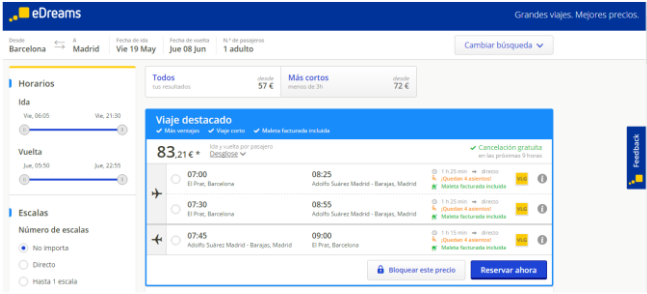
eDreams

Grandes viajes. Mejores precios.

Desde Barcelona
A Madrid
Fecha de ida Vie 19 May
Fecha de vuelta Jue 08 Jun
Nº de pasajeros 1 adulto

Cambiar búsqueda

Horarios

Ida
Vie, 06:05 Vie, 21:30

Vuelta
Jue, 05:50 Jue, 22:55

Escalas

Número de escalas

No importa

Directo

Hasta 1 escala

Todos
tus resultados
desde 57 €

Más cortos
menos de 3h
desde 72 €

Viaje destacado
Más ventajas Viaje corto Maleta facturada incluida

83,21 € *
Ida y vuelta por pasajero
Desglose

Cancelación gratuita
en las próximas 9 horas

07:00
El Prat, Barcelona
08:25
Adolfo Suárez Madrid - Barajas, Madrid
1 h 25 min directo
¡Quedan 4 asientos!
Maleta facturada incluida
VLG

07:30
El Prat, Barcelona
08:55
Adolfo Suárez Madrid - Barajas, Madrid
1 h 25 min directo
¡Quedan 4 asientos!
Maleta facturada incluida
VLG

07:45
Adolfo Suárez Madrid - Barajas, Madrid
09:00
El Prat, Barcelona
1 h 15 min directo
¡Quedan 4 asientos!
Maleta facturada incluida
VLG

Bloquear este precio

Reservar ahora

Feedback